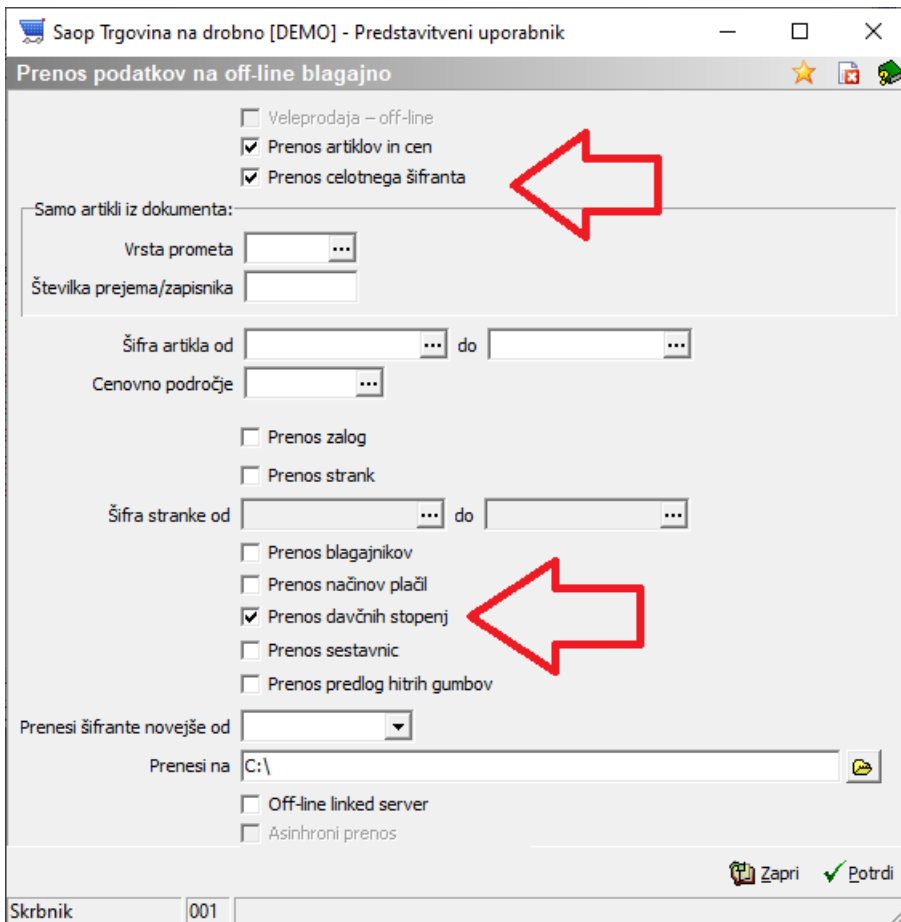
Saop Trgovina na drobno [DEMO] - Predstavitveni uporabnik

Prenos podatkov na off-line blagajno

Veleprodaja – off-line
Prenos artiklov in cen
Prenos celotnega šifranta

Samo artikli iz dokumenta:
Vrsta prometa
Številka prejema/zapisnika

Šifra artikla od ... do ...
Cenovno področje ...

Prenos zalog
Prenos strank

Šifra stranke od ... do ...
Prenos blagajnikov
Prenos načinov plačil
Prenos davčnih stopenj
Prenos sestavnic
Prenos predlog hitrih gumbov

Prenesi šifrante novejše od
Prenesi na C:\
Off-line linked server
Asinhroni prenos

Zapri
Potrdi

Skrbnik
001